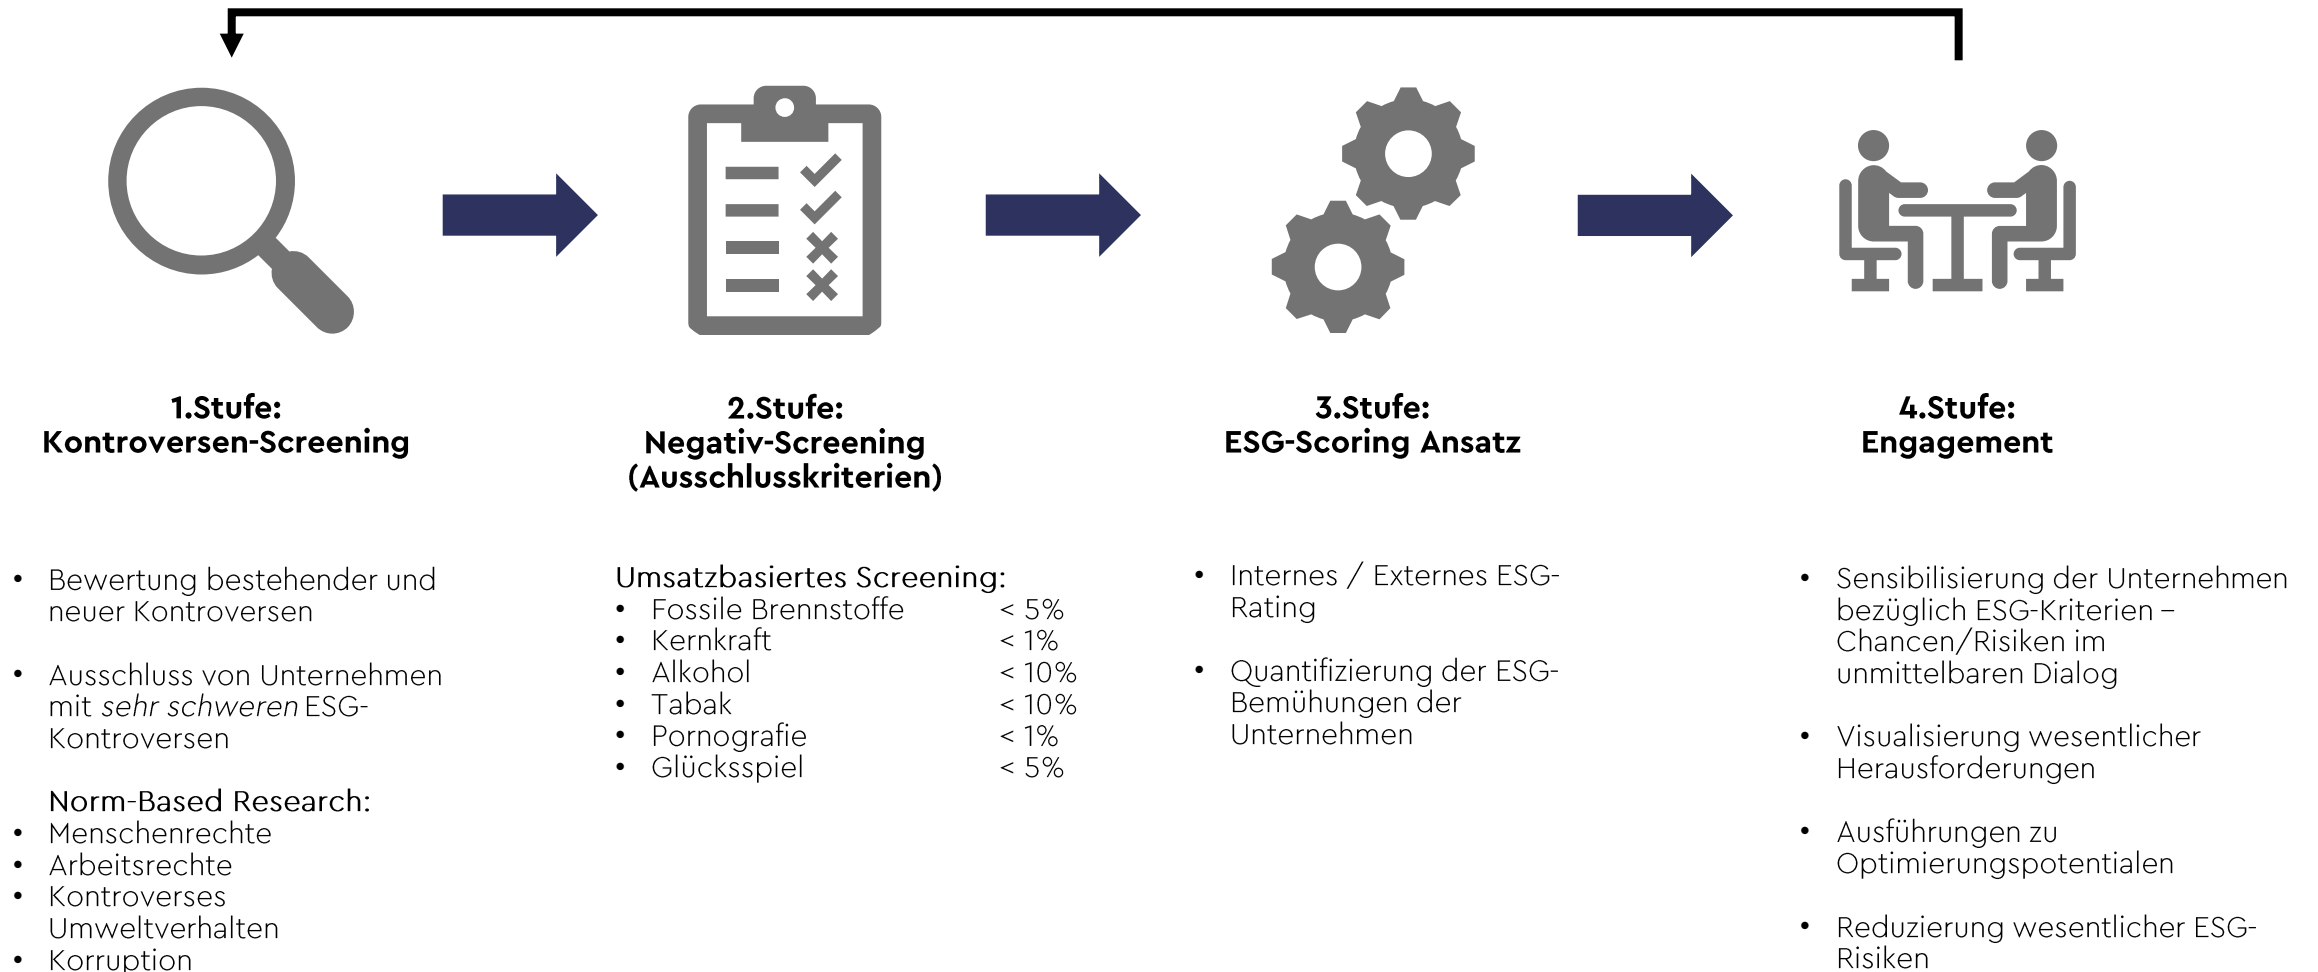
**1.Stufe:**
**Kontroversen-Screening**

- Bewertung bestehender und neuer Kontroversen
- Ausschluss von Unternehmen mit *sehr schweren* ESG-Kontroversen

Norm-Based Research:
- Menschenrechte
- Arbeitsrechte
- Kontroverses Umweltverhalten
- Korruption

**2.Stufe:**
**Negativ-Screening**
**(Ausschlusskriterien)**

Umsatzbasiertes Screening:

| | |
|---|---|
| • Fossile Brennstoffe | < 5% |
| • Kernkraft | < 1% |
| • Alkohol | < 10% |
| • Tabak | < 10% |
| • Pornografie | < 1% |
| • Glücksspiel | < 5% |

**3.Stufe:**
**ESG-Scoring Ansatz**

- Internes / Externes ESG-Rating
- Quantifizierung der ESG-Bemühungen der Unternehmen

**4.Stufe:**
**Engagement**

- Sensibilisierung der Unternehmen bezüglich ESG-Kriterien – Chancen/Risiken im unmittelbaren Dialog
- Visualisierung wesentlicher Herausforderungen
- Ausführungen zu Optimierungspotentialen
- Reduzierung wesentlicher ESG-Risiken